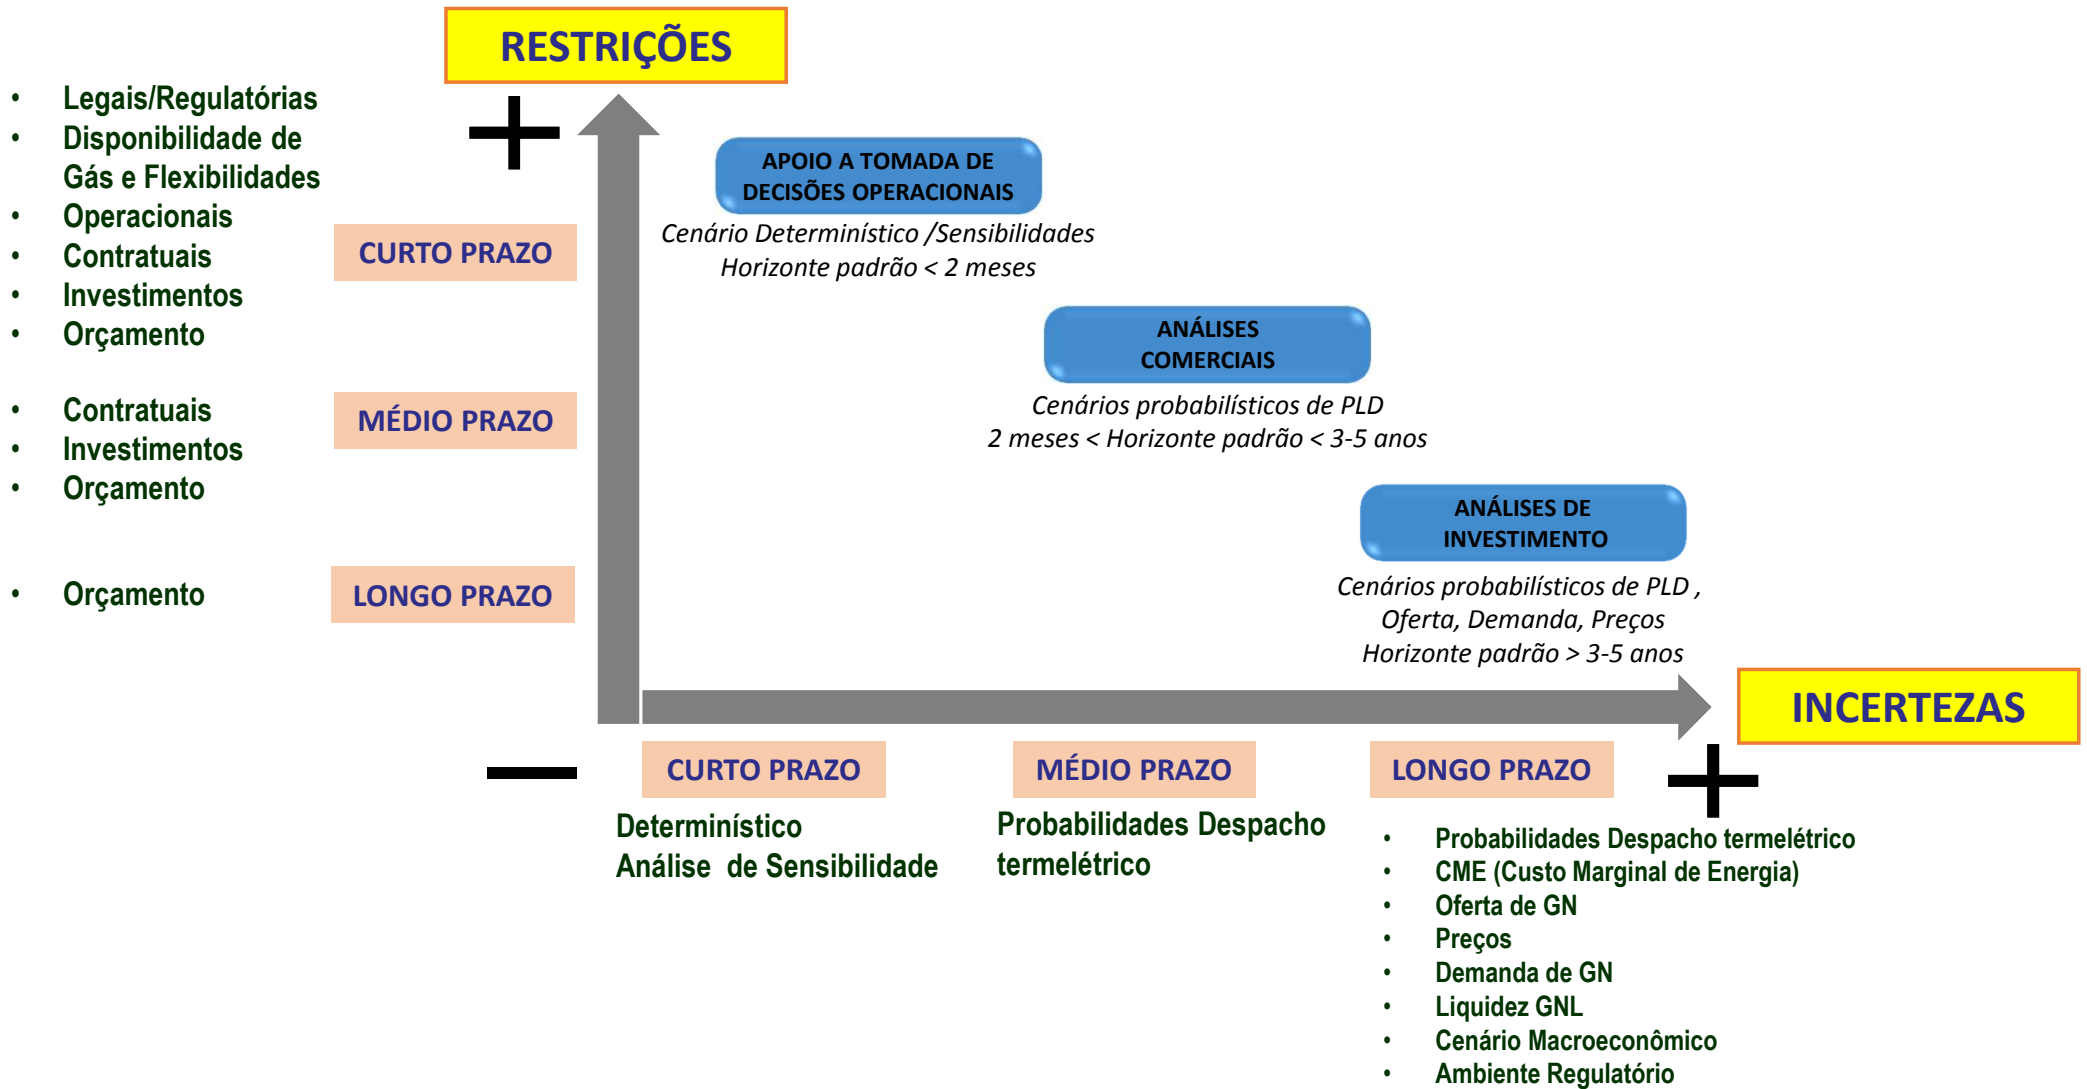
RESTRIÇÕES

+

- Legais/Regulatórias
- Disponibilidade de Gás e Flexibilidades
- Operacionais
- Contratuais
- Investimentos
- Orçamento

CURTO PRAZO

- Contratuais
- Investimentos
- Orçamento

MÉDIO PRAZO

- Orçamento

LONGO PRAZO

APOIO A TOMADA DE DECISÕES OPERACIONAIS

*Cenário Determinístico /Sensibilidades*
*Horizonte padrão < 2 meses*

ANÁLISES COMERCIAIS

*Cenários probabilísticos de PLD*
*2 meses < Horizonte padrão < 3-5 anos*

ANÁLISES DE INVESTIMENTO

*Cenários probabilísticos de PLD ,*
*Oferta, Demanda, Preços*
*Horizonte padrão > 3-5 anos*

INCERTEZAS

—

CURTO PRAZO

Determinístico
Análise de Sensibilidade

MÉDIO PRAZO

Probabilidades Despacho termelétrico

LONGO PRAZO

+

- Probabilidades Despacho termelétrico
- CME (Custo Marginal de Energia)
- Oferta de GN
- Preços
- Demanda de GN
- Liquidez GNL
- Cenário Macroeconômico
- Ambiente Regulatório